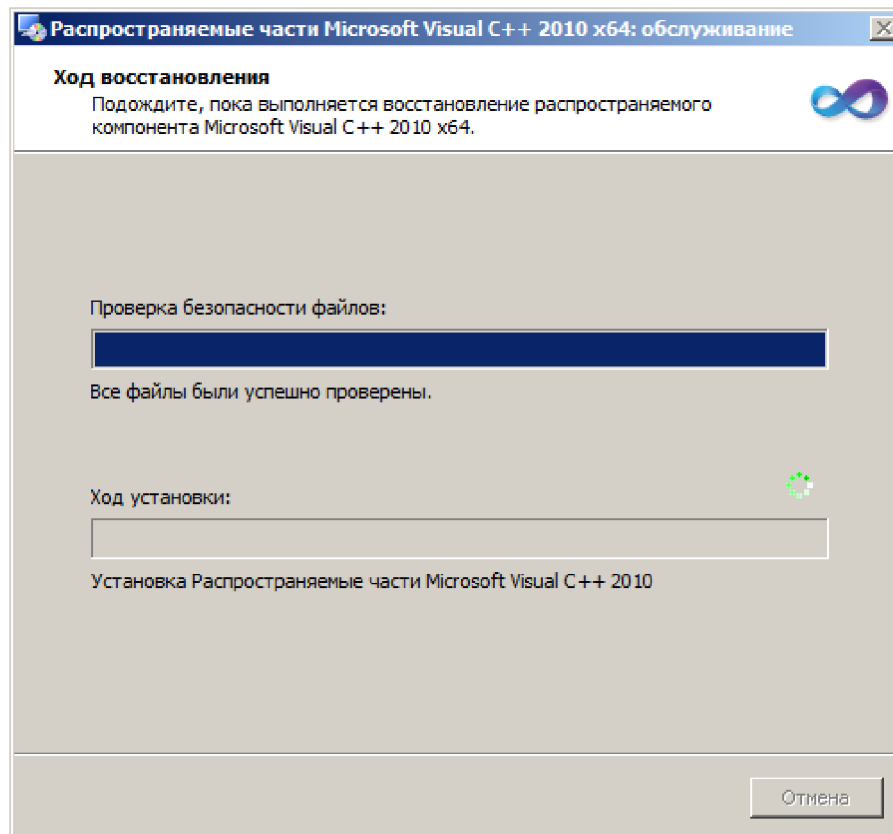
Распространяемые части Microsoft Visual C++ 2010 x64: обслуживание

Ход восстановления
Подождите, пока выполняется восстановление распространяемого компонента Microsoft Visual C++ 2010 x64.

Проверка безопасности файлов:

Все файлы были успешно проверены.

Ход установки:

Установка Распространяемые части Microsoft Visual C++ 2010

Отмена